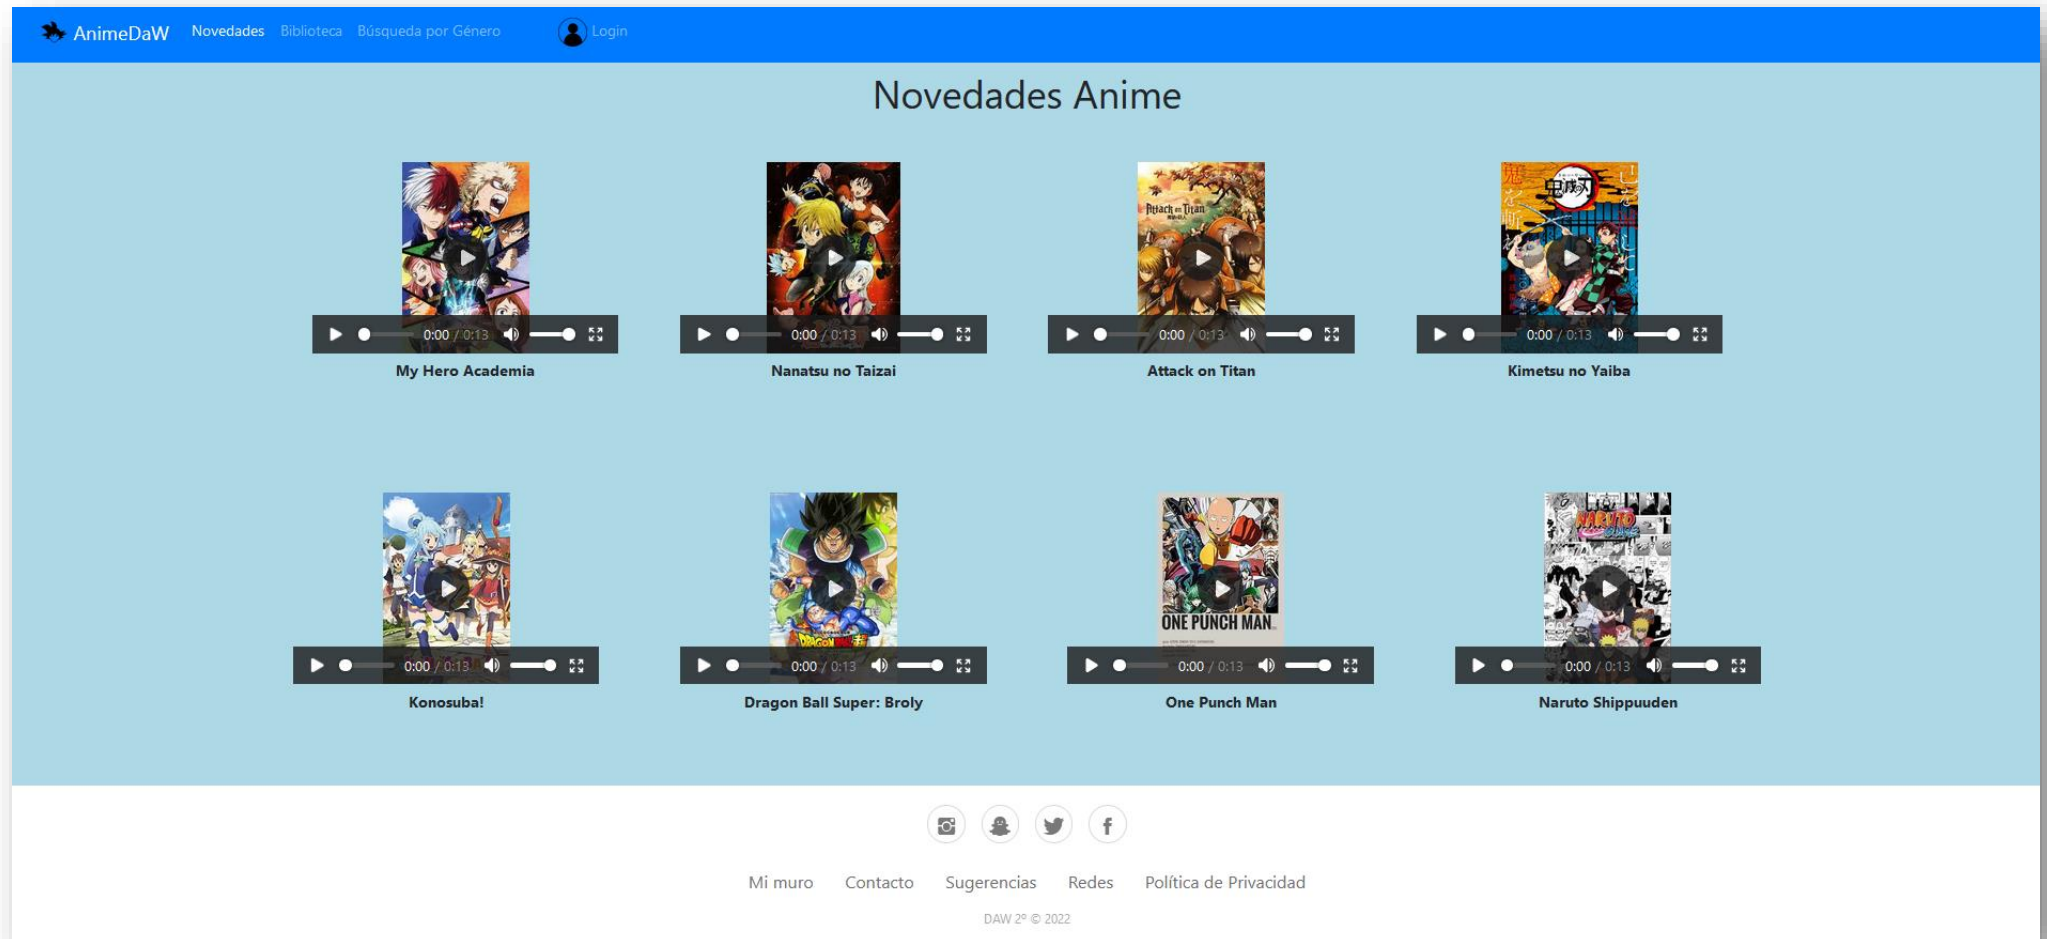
AnimeDaW Novedades Biblioteca Búsqueda por Género Login

Novedades Anime

0:00 / 0:13
My Hero Academia

0:00 / 0:13
Nanatsu no Taizai

Attack on Titan
0:00 / 0:13
Attack on Titan

0:00 / 0:13
Kimetsu no Yaiba

0:00 / 0:13
Konosuba!

0:00 / 0:13
Dragon Ball Super: Broly

ONE PUNCH MAN
0:00 / 0:13
One Punch Man

NARUTO
0:00 / 0:13
Naruto Shippuuden

Mi muro Contacto Sugerencias Redes Política de Privacidad

DAW 2º © 2022